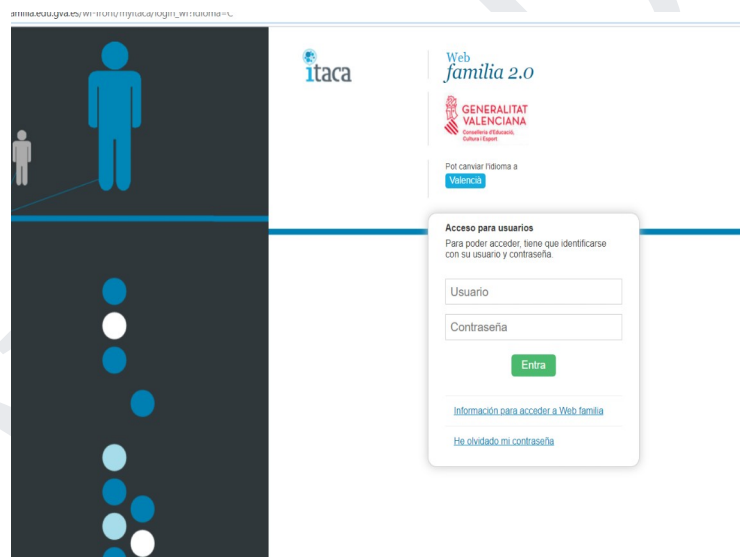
amilia.edu.gva.es/wf-front/myitaca/login_wf?idioma=C

itaca

Web
familia 2.0

GENERALITAT
VALENCIANA
Conselleria d'Educació, Cultura i Esport

Pot canviar l'idioma a
Valencià

Acceso para usuarios
Para poder acceder, tiene que identificarse con su usuario y contraseña.

Usuario

Contraseña

Entra

Información para acceder a Web familia

He olvidado mi contraseña